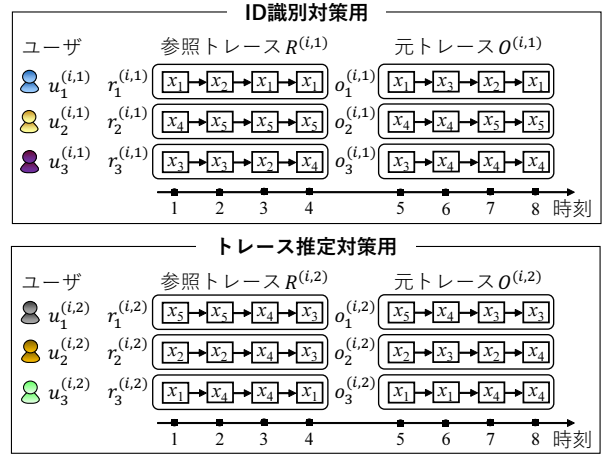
ID識別対策用

ユーザ　参照トレース $R^{(i,1)}$　元トレース $O^{(i,1)}$

$u_1^{(i,1)}$ $r_1^{(i,1)}$ $x_1$ $x_2$ $x_1$ $x_1$ $o_1^{(i,1)}$ $x_1$ $x_3$ $x_2$ $x_1$

$u_2^{(i,1)}$ $r_2^{(i,1)}$ $x_4$ $x_5$ $x_5$ $x_5$ $o_2^{(i,1)}$ $x_4$ $x_4$ $x_5$ $x_5$

$u_3^{(i,1)}$ $r_3^{(i,1)}$ $x_3$ $x_3$ $x_2$ $x_4$ $o_3^{(i,1)}$ $x_3$ $x_4$ $x_4$ $x_4$

1 2 3 4 5 6 7 8 時刻

トレース推定対策用

ユーザ　参照トレース $R^{(i,2)}$　元トレース $O^{(i,2)}$

$u_1^{(i,2)}$ $r_1^{(i,2)}$ $x_5$ $x_5$ $x_4$ $x_3$ $o_1^{(i,2)}$ $x_5$ $x_4$ $x_3$ $x_3$

$u_2^{(i,2)}$ $r_2^{(i,2)}$ $x_2$ $x_2$ $x_4$ $x_3$ $o_2^{(i,2)}$ $x_2$ $x_3$ $x_2$ $x_4$

$u_3^{(i,2)}$ $r_3^{(i,2)}$ $x_1$ $x_4$ $x_4$ $x_1$ $o_3^{(i,2)}$ $x_1$ $x_1$ $x_4$ $x_4$

1 2 3 4 5 6 7 8 時刻